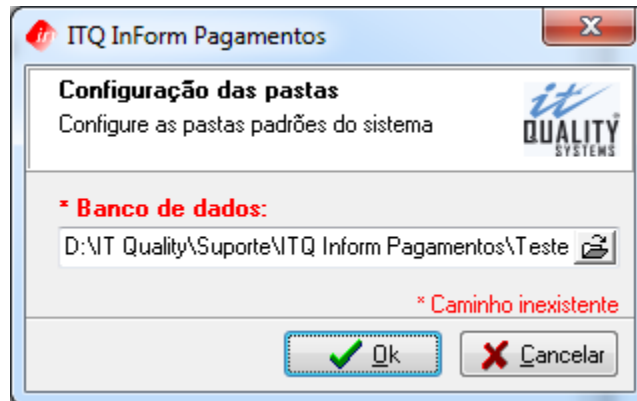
ITQ InForm Pagamentos

Configuração das pastas
Configure as pastas padrões do sistema

it QUALITY SYSTEMS

* Banco de dados:

D:\IT Quality\Suporte\ITQ Inform Pagamentos\Teste

* Caminho inexistente

Ok

Cancelar